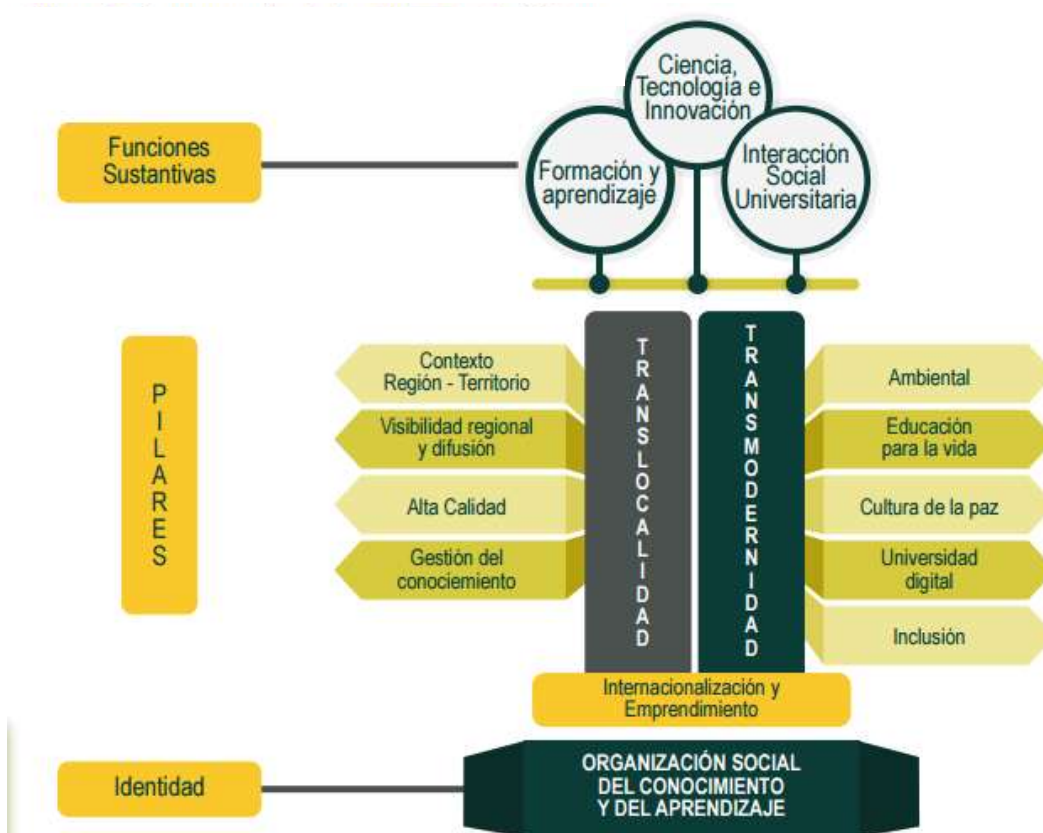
Funciones Sustantivas

Ciencia, Tecnología e Innovación

Formación y aprendizaje

Interacción Social Universitaria

PILARES

Contexto Región - Territorio

Visibilidad regional y difusión

Alta Calidad

Gestión del conocimiento

TRANSLOCALIDAD

TRANSMODERNIDAD

Ambiental

Educación para la vida

Cultura de la paz

Universidad digital

Inclusión

Internacionalización y Emprendimiento

Identidad

ORGANIZACIÓN SOCIAL DEL CONOCIMIENTO Y DEL APRENDIZAJE